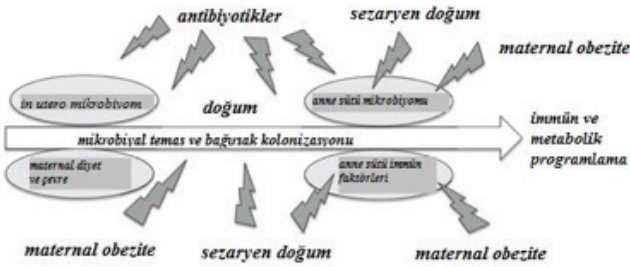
antibiyotikler

sezaryen doğum

maternal obezite

in utero mikrobiyom

doğum

anne sütü mikrobiyomu

mikrobiyal temas ve bağırsak kolonizasyonu

immün ve metabolik programlama

maternal diyet ve çevre

anne sütü immün faktörleri

maternal obezite

sezaryen doğum

maternal obezite